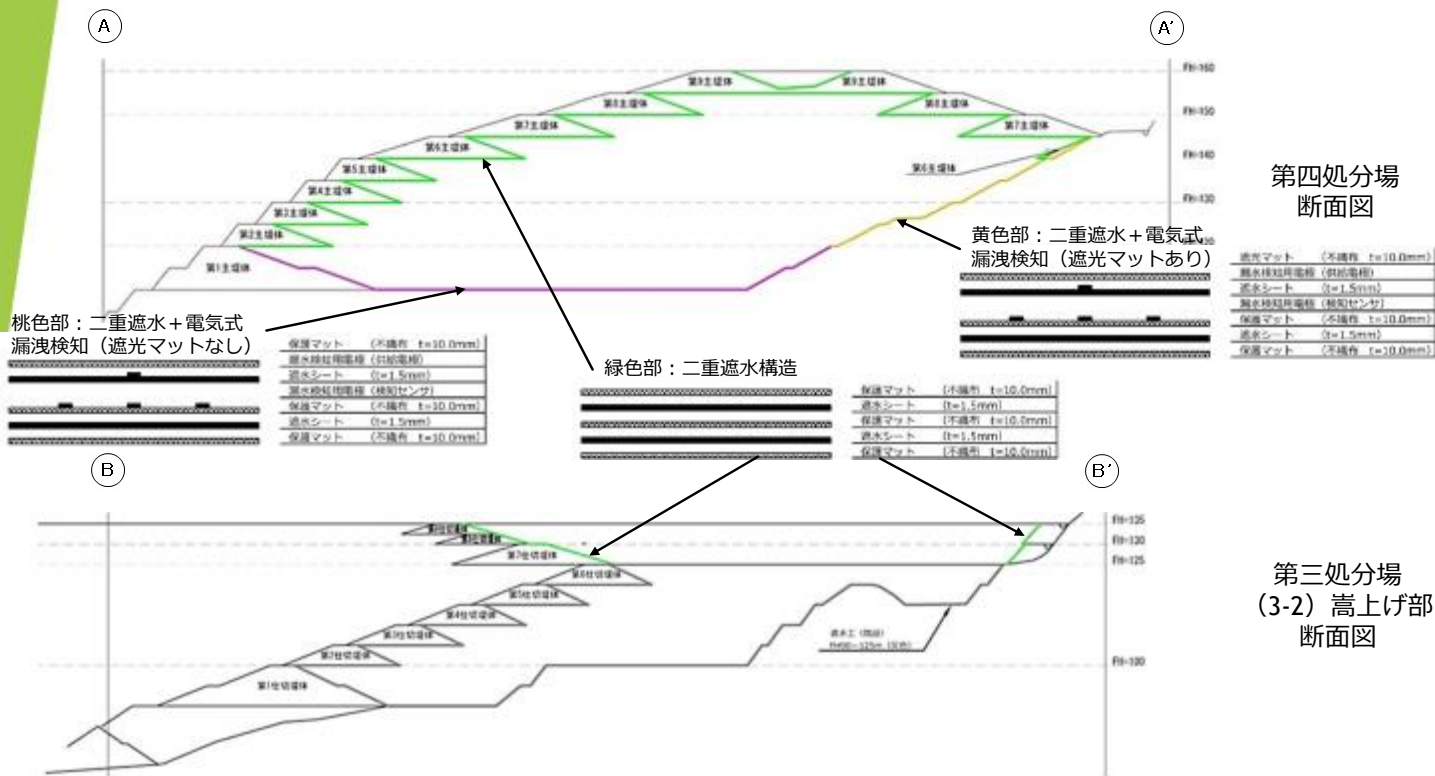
A

A'

第9主堤体 第9主堤体
第8主堤体 第8主堤体
第7主堤体 第7主堤体
第6主堤体
第6主堤体
第5主堤体
第4主堤体
第3主堤体
第2主堤体
第1主堤体

FH-160
FH-150
FH-140
FH-130

第四処分場
断面図

黄色部：二重遮水＋電気式漏洩検知（遮光マットあり）

| 遮光マット | (不織布 t=10.0mm) |
|---|---|
| 漏水検知用電極 (供給電極) | |
| 遮水シート | (t=1.5mm) |
| 漏水検知用電極 (検知センサ) | |
| 保護マット | (不織布 t=10.0mm) |
| 遮水シート | (t=1.5mm) |
| 保護マット | (不織布 t=10.0mm) |

桃色部：二重遮水＋電気式漏洩検知（遮光マットなし）

| 保護マット | (不織布 t=10.0mm) |
|---|---|
| 漏水検知用電極 (供給電極) | |
| 遮水シート | (t=1.5mm) |
| 漏水検知用電極 (検知センサ) | |
| 保護マット | (不織布 t=10.0mm) |
| 遮水シート | (t=1.5mm) |
| 保護マット | (不織布 t=10.0mm) |

緑色部：二重遮水構造

| 保護マット | (不織布 t=10.0mm) |
|---|---|
| 遮水シート | (t=1.5mm) |
| 保護マット | (不織布 t=10.0mm) |
| 遮水シート | (t=1.5mm) |
| 保護マット | (不織布 t=10.0mm) |

B

B'

第9仕切堤体
第8仕切堤体
第7仕切堤体
第6仕切堤体
第5仕切堤体
第4仕切堤体
第3仕切堤体
第2仕切堤体
第1仕切堤体

遮水工 (既設)
FH90~125m (完了)

FH-135
FH-130
FH-125
FH-100

第三処分場
（3-2）嵩上げ部
断面図